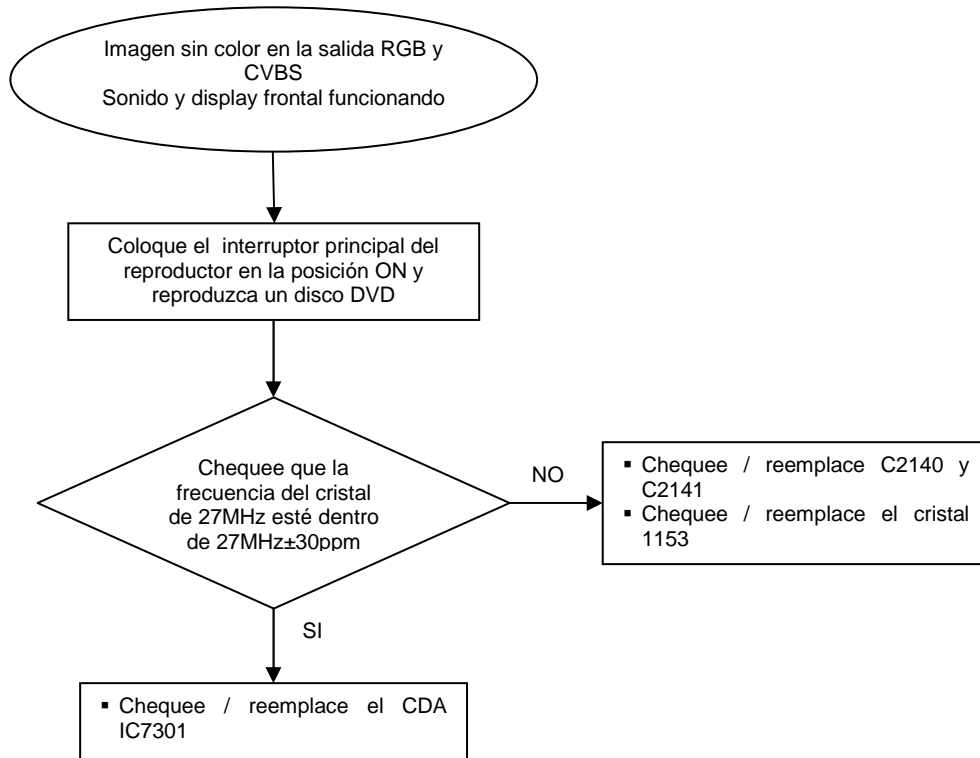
Imagen sin color en la salida RGB y CVBS
Sonido y display frontal funcionando

Coloque el interruptor principal del reproductor en la posición ON y reproduzca un disco DVD

Chequee que la frecuencia del cristal de 27MHz esté dentro de 27MHz±30ppm

NO

▪ Chequee / reemplace C2140 y C2141
▪ Chequee / reemplace el cristal 1153

SI

▪ Chequee / reemplace el CDA IC7301